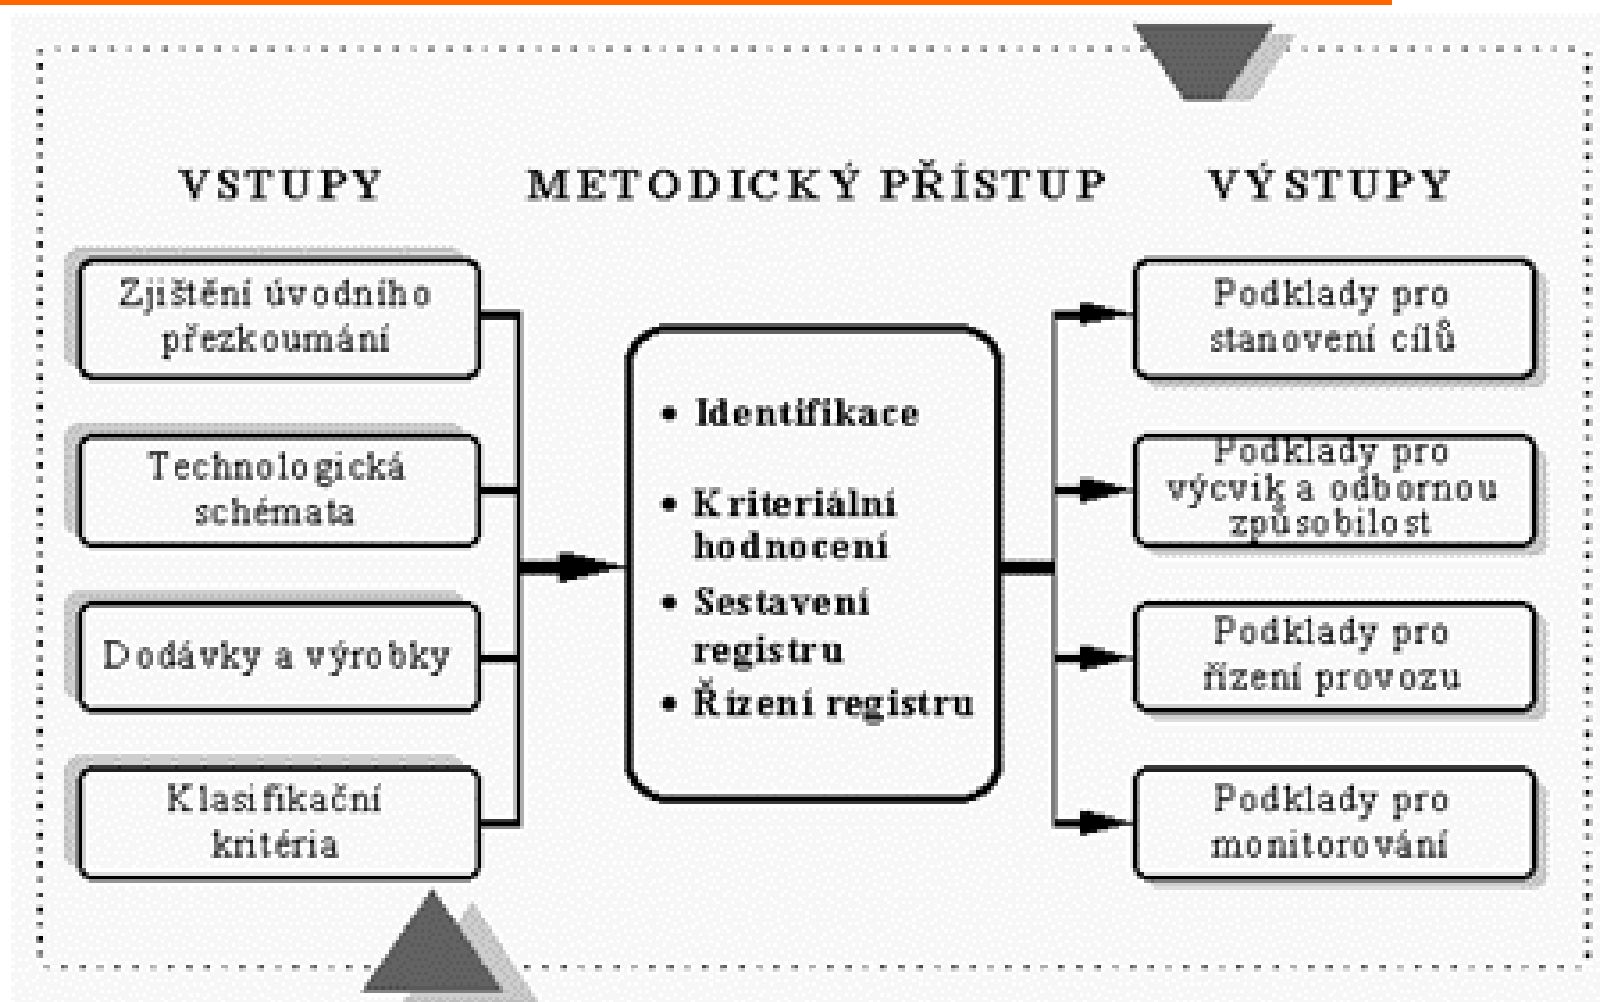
VSTUPY

METODICKÝ PŘÍSTUP

VÝSTUPY

Zjištění úvodního přezkoumání

Technologická schémata

Dodávky a výrobky

Klasifikační kritéria

• Identifikace
• Kriteriální hodnocení
• Sestavení registru
• Řízení registru

Podklady pro stanovení cílů

Podklady pro výcvik a odbornou způsobilost

Podklady pro řízení provozu

Podklady pro monitorování